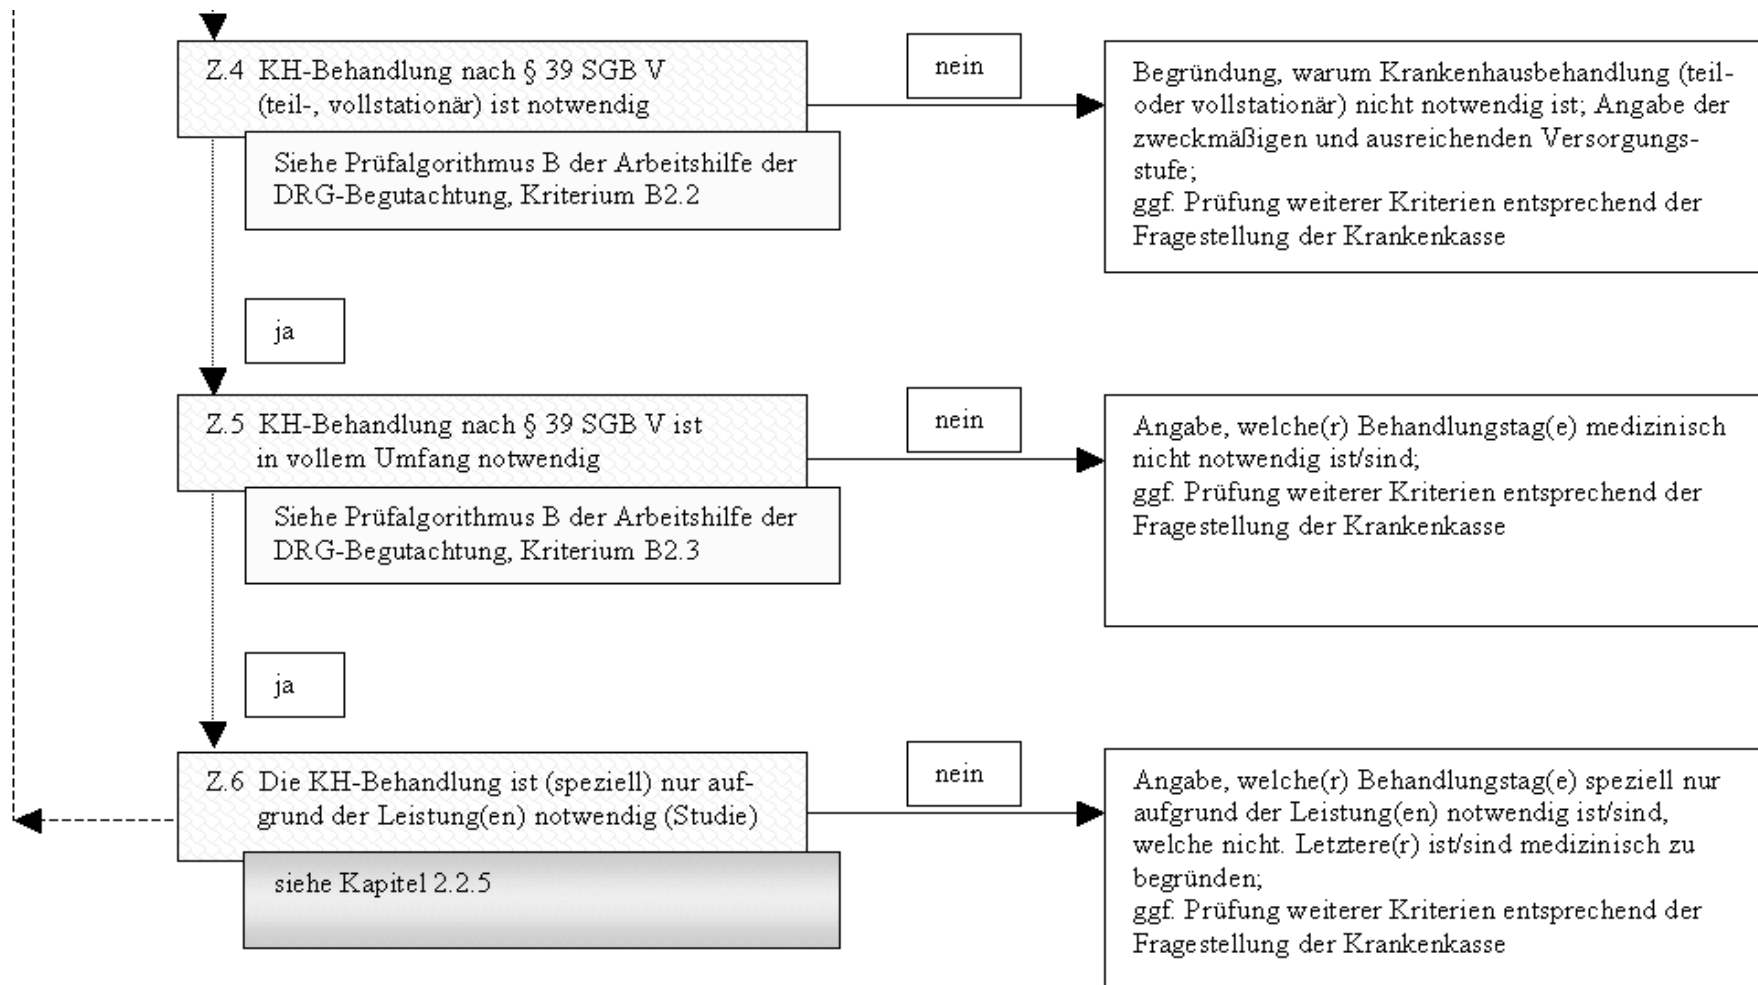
Z.4 KH-Behandlung nach § 39 SGB V (teil-, vollstationär) ist notwendig

Siehe Prüfalgorithmus B der Arbeitshilfe der DRG-Begutachtung, Kriterium B2.2

nein

Begründung, warum Krankenhausbehandlung (teil- oder vollstationär) nicht notwendig ist; Angabe der zweckmäßigen und ausreichenden Versorgungsstufe;
ggf. Prüfung weiterer Kriterien entsprechend der Fragestellung der Krankenkasse

ja

Z.5 KH-Behandlung nach § 39 SGB V ist in vollem Umfang notwendig

Siehe Prüfalgorithmus B der Arbeitshilfe der DRG-Begutachtung, Kriterium B2.3

nein

Angabe, welche(r) Behandlungstag(e) medizinisch nicht notwendig ist/sind;
ggf. Prüfung weiterer Kriterien entsprechend der Fragestellung der Krankenkasse

ja

Z.6 Die KH-Behandlung ist (speziell) nur aufgrund der Leistung(en) notwendig (Studie)

siehe Kapitel 2.2.5

nein

Angabe, welche(r) Behandlungstag(e) speziell nur aufgrund der Leistung(en) notwendig ist/sind, welche nicht. Letztere(r) ist/sind medizinisch zu begründen;
ggf. Prüfung weiterer Kriterien entsprechend der Fragestellung der Krankenkasse